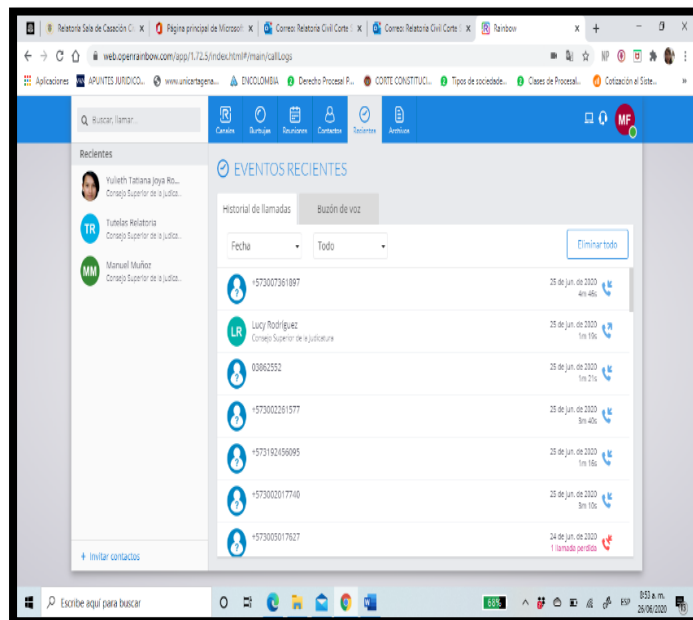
Relatoria Sala de Casación Ci ×
Página principal de Microsoft ×
Correo: Relatoria Civil Corte ×
Correo: Relatoria Civil Corte ×
Rainbow ×
+

web.openrainbow.com/app/1.72.5/index.html#/main/callLogs

Aplicaciones
APUNTES JURIDICO...
www.unicartagena...
ENCOLOMBIA
Derecho Procesal P...
CORTE CONSTITUCI...
Tipos de sociedade...
Clases de Procesal...
Cotización al Siste...

Buscar, llamar...

Canales
Burbujas
Reuniones
Contactos
Recientes
Archivos

MF

Recientes

Yulieth Tatiana Joya Ro...
Consejo Superior de la judica...

TR
Tutelas Relatoria
Consejo Superior de la judica...

MM
Manuel Muñoz
Consejo Superior de la judica...

+ Invitar contactos

EVENTOS RECIENTES

Historial de llamadas
Buzón de voz

Fecha
Todo
Eliminar todo

+573007361897
25 de jun. de 2020
4m 48s

LR
Lucy Rodriguez
Consejo Superior de la judicatura
25 de jun. de 2020
1m 19s

03862552
25 de jun. de 2020
1m 21s

+573002261577
25 de jun. de 2020
9m 40s

+573192456095
25 de jun. de 2020
1m 16s

+573002017740
25 de jun. de 2020
9m 10s

+573005017627
24 de jun. de 2020
1 llamada perdida

Escribe aquí para buscar
8:53 a. m.
26/06/2020
ESP